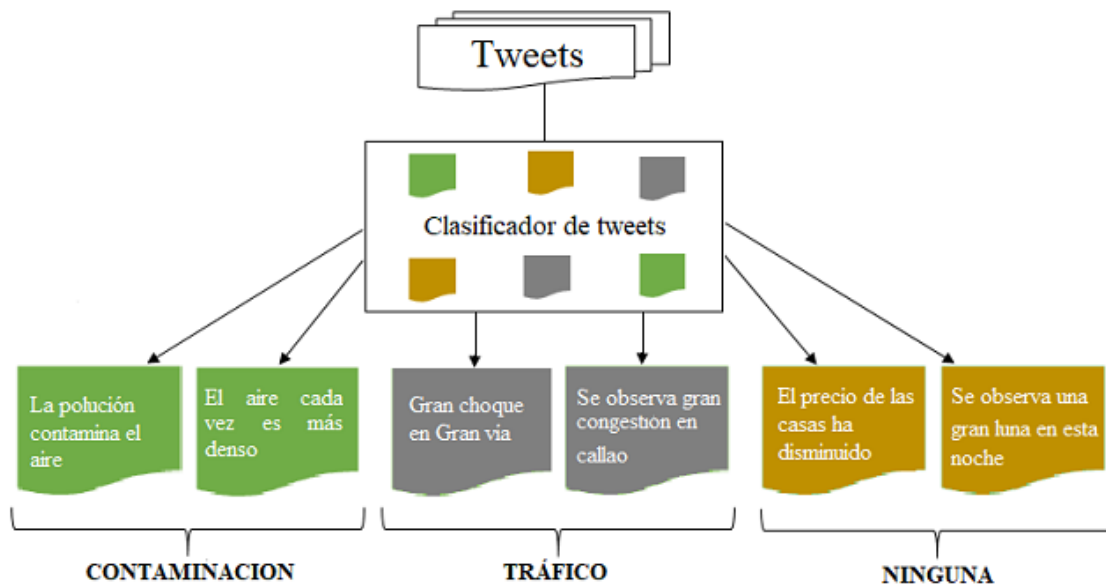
Tweets

Clasificador de tweets

La polución contamina el aire

El aire cada vez es más denso

Gran choque en Gran via

Se observa gran congestion en callao

El precio de las casas ha disminuido

Se observa una gran luna en esta noche

CONTAMINACION

TRÁFICO

NINGUNA